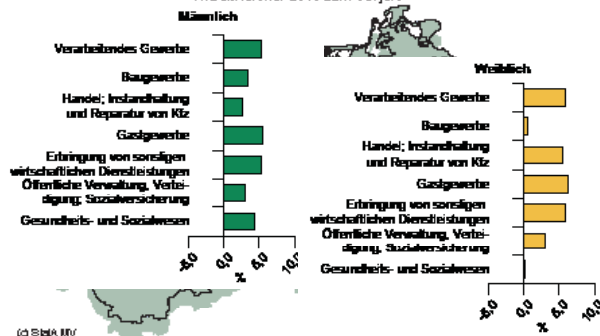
Männlich

Verarbeitendes Gewerbe
Baugewerbe
Handel; Instandhaltung und Reparatur von Kfz
Gastgewerbe
Erbringung von sonstigen wirtschaftlichen Dienstleistungen
Öffentliche Verwaltung, Verteidigung; Sozialversicherung
Gesundheits- und Sozialwesen

-5,0
0,0
5,0
10,0
%

Weiblich

Verarbeitendes Gewerbe
Baugewerbe
Handel; Instandhaltung und Reparatur von Kfz
Gastgewerbe
Erbringung von sonstigen wirtschaftlichen Dienstleistungen
Öffentliche Verwaltung, Verteidigung, Sozialversicherung
Gesundheits- und Sozialwesen

-5,0
0,0
5,0
10,0
%

(c) Stat. LTV